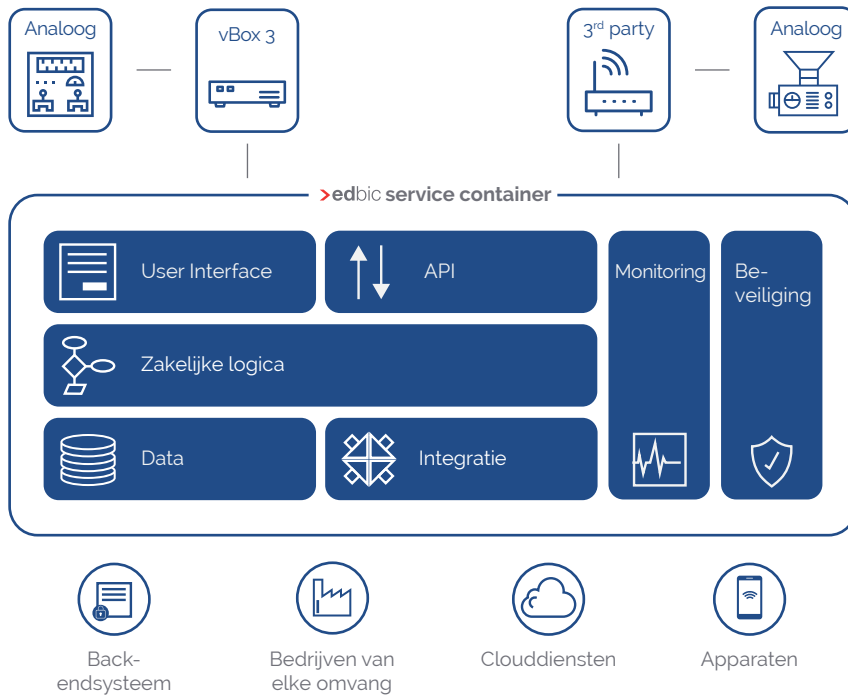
Analoog

vBox 3

3$^{rd}$ party

Analoog

>edbic service container

User Interface

API

Monitoring

Beveiliging

Zakelijke logica

Data

Integratie

Backendsysteem

Bedrijven van elke omvang

Clouddiensten

Apparaten